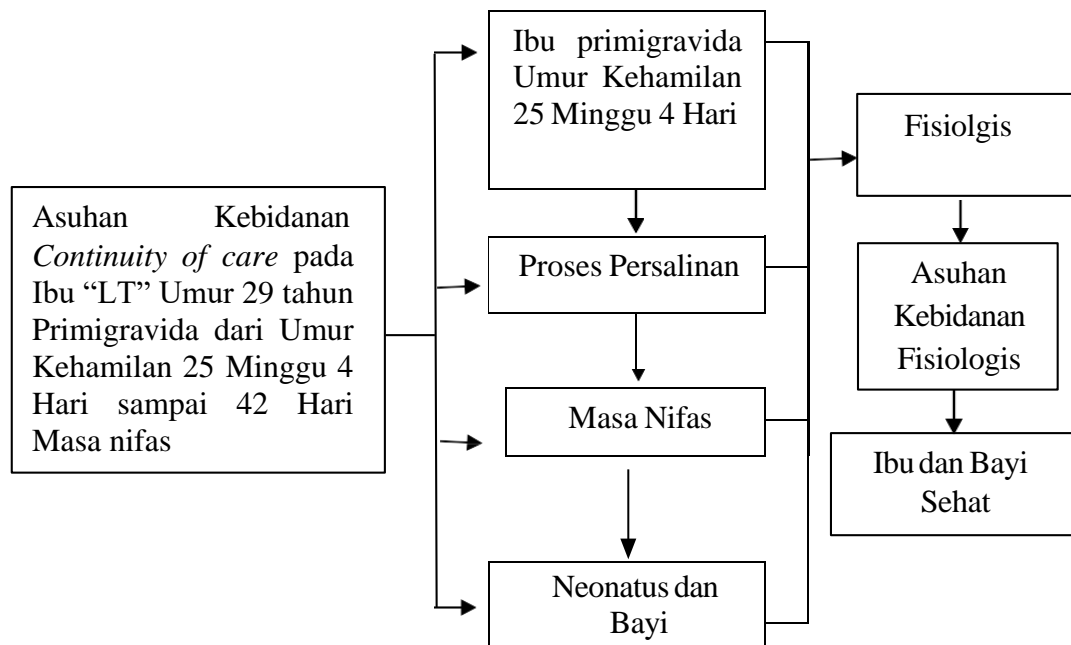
Asuhan Kebidanan *Continuity of care* pada Ibu "LT" Umur 29 tahun Primigravida dari Umur Kehamilan 25 Minggu 4 Hari sampai 42 Hari Masa nifas

Ibu primigravida Umur Kehamilan 25 Minggu 4 Hari

Proses Persalinan

Masa Nifas

Neonatus dan Bayi

Fisiolgis

Asuhan Kebidanan Fisiologis

Ibu dan Bayi Sehat